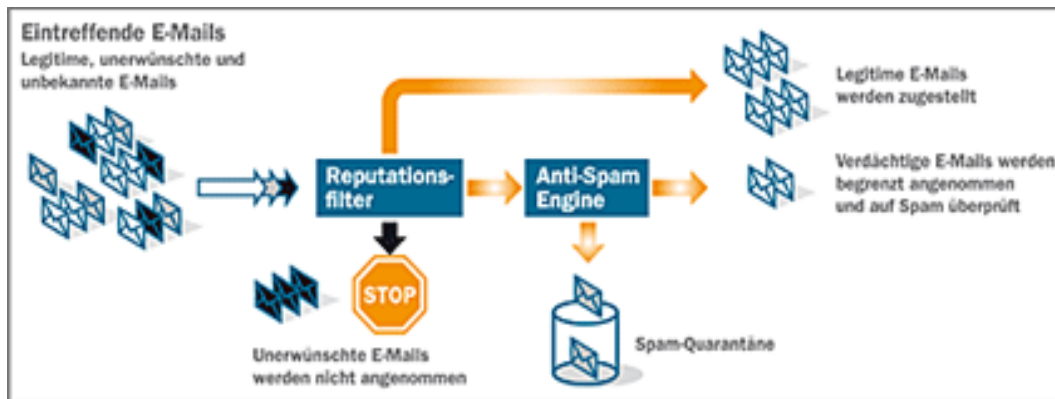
Eintreffende E-Mails
Legitime, unerwünschte und unbekannte E-Mails

Legitime E-Mails werden zugestellt

Reputationsfilter

Anti-Spam Engine

Verdächtige E-Mails werden begrenzt angenommen und auf Spam überprüft

STOP

Unerwünschte E-Mails werden nicht angenommen

Spam-Quarantäne